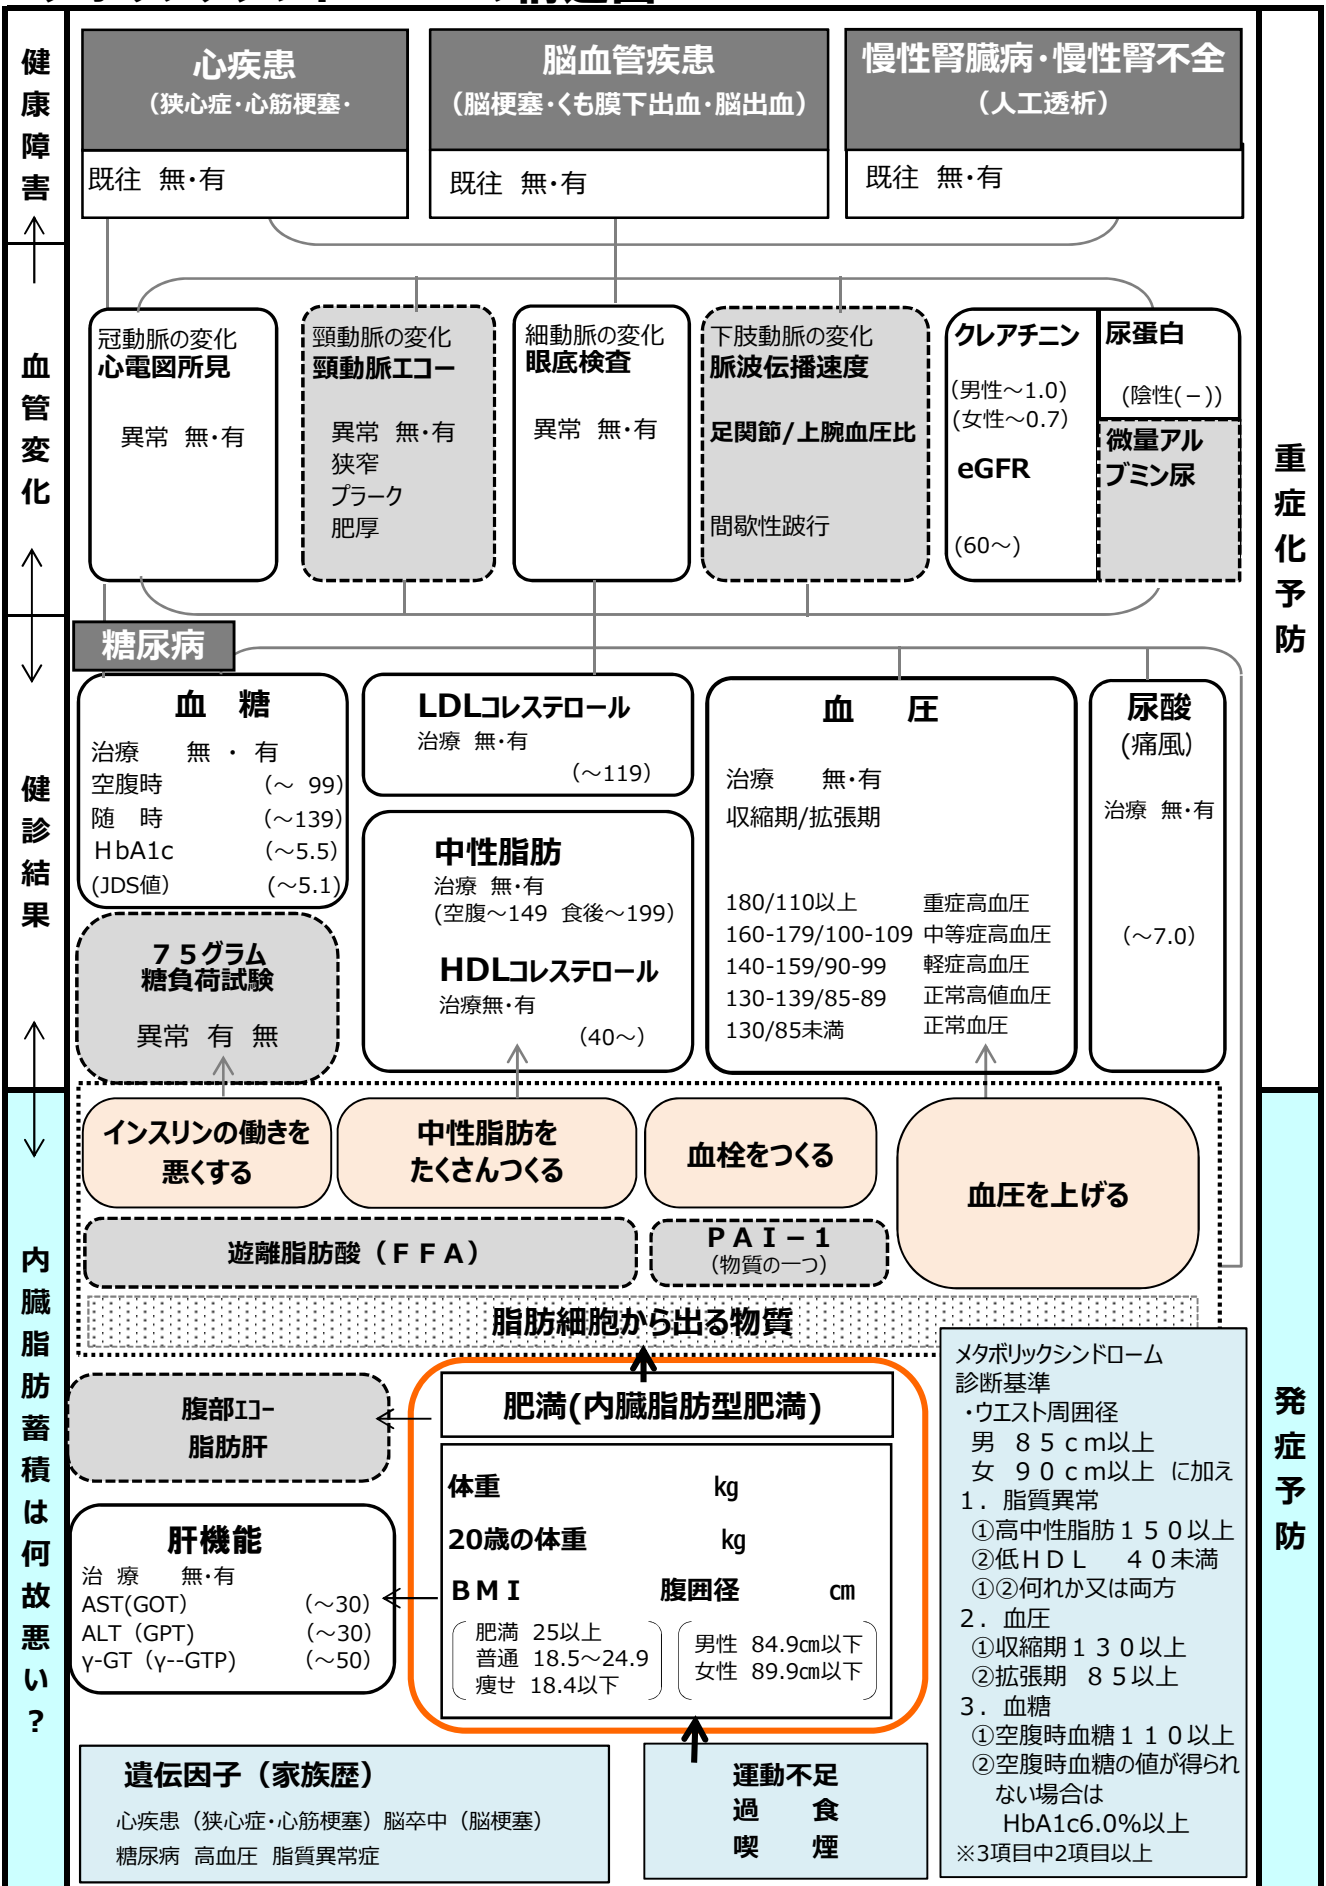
健康障害

心疾患
（狭心症・心筋梗塞・

既往　無・有

脳血管疾患
（脳梗塞・くも膜下出血・脳出血）

既往　無・有

慢性腎臓病・慢性腎不全
（人工透析）

既往　無・有

血管変化

冠動脈の変化
心電図所見

異常　無・有

頸動脈の変化
頸動脈エコー

異常　無・有
狭窄
プラーク
肥厚

細動脈の変化
眼底検査

異常　無・有

下肢動脈の変化
脈波伝播速度

足関節/上腕血圧比

間歇性跛行

クレアチニン

(男性～1.0)
(女性～0.7)

eGFR

(60～)

尿蛋白

(陰性(－))

微量アルブミン尿

重症化予防

糖尿病

健診結果

血　糖
治療　無・有
空腹時　(～ 99)
随　時　(～139)
HbA1c　(～5.5)
(JDS値)　(～5.1)

７５グラム
糖負荷試験

異常　有　無

LDLコレステロール
治療　無・有
(～119)

中性脂肪
治療　無・有
(空腹～149　食後～199)

HDLコレステロール
治療無・有
(40～)

血　圧
治療　無・有
収縮期/拡張期

180/110以上　重症高血圧
160-179/100-109　中等症高血圧
140-159/90-99　軽症高血圧
130-139/85-89　正常高値血圧
130/85未満　正常血圧

尿酸
(痛風)
治療　無・有

(～7.0)

内臓脂肪蓄積は何故悪い？

インスリンの働きを悪くする

中性脂肪をたくさんつくる

血栓をつくる

血圧を上げる

遊離脂肪酸（ＦＦＡ）

ＰＡＩ－１
(物質の一つ)

脂肪細胞から出る物質

腹部エコー
脂肪肝

肝機能
治療　無・有
AST(GOT)　(～30)
ALT（GPT)　(～30)
γ-GT（γ--GTP)　(～50)

肥満(内臓脂肪型肥満)

体重　kg
20歳の体重　kg
ＢＭＩ　腹囲径　cm

肥満　25以上
普通　18.5～24.9
痩せ　18.4以下

男性　84.9cm以下
女性　89.9cm以下

メタボリックシンドローム
診断基準
・ウエスト周囲径
男　８５ｃｍ以上
女　９０ｃｍ以上　に加え
１．脂質異常
①高中性脂肪１５０以上
②低ＨＤＬ　４０未満
①②何れか又は両方
２．血圧
①収縮期１３０以上
②拡張期　８５以上
３．血糖
①空腹時血糖１１０以上
②空腹時血糖の値が得られない場合は
HbA1c6.0%以上
※3項目中2項目以上

発症予防

遺伝因子（家族歴）
心疾患（狭心症・心筋梗塞）脳卒中（脳梗塞）
糖尿病　高血圧　脂質異常症

運動不足
過　食
喫　煙